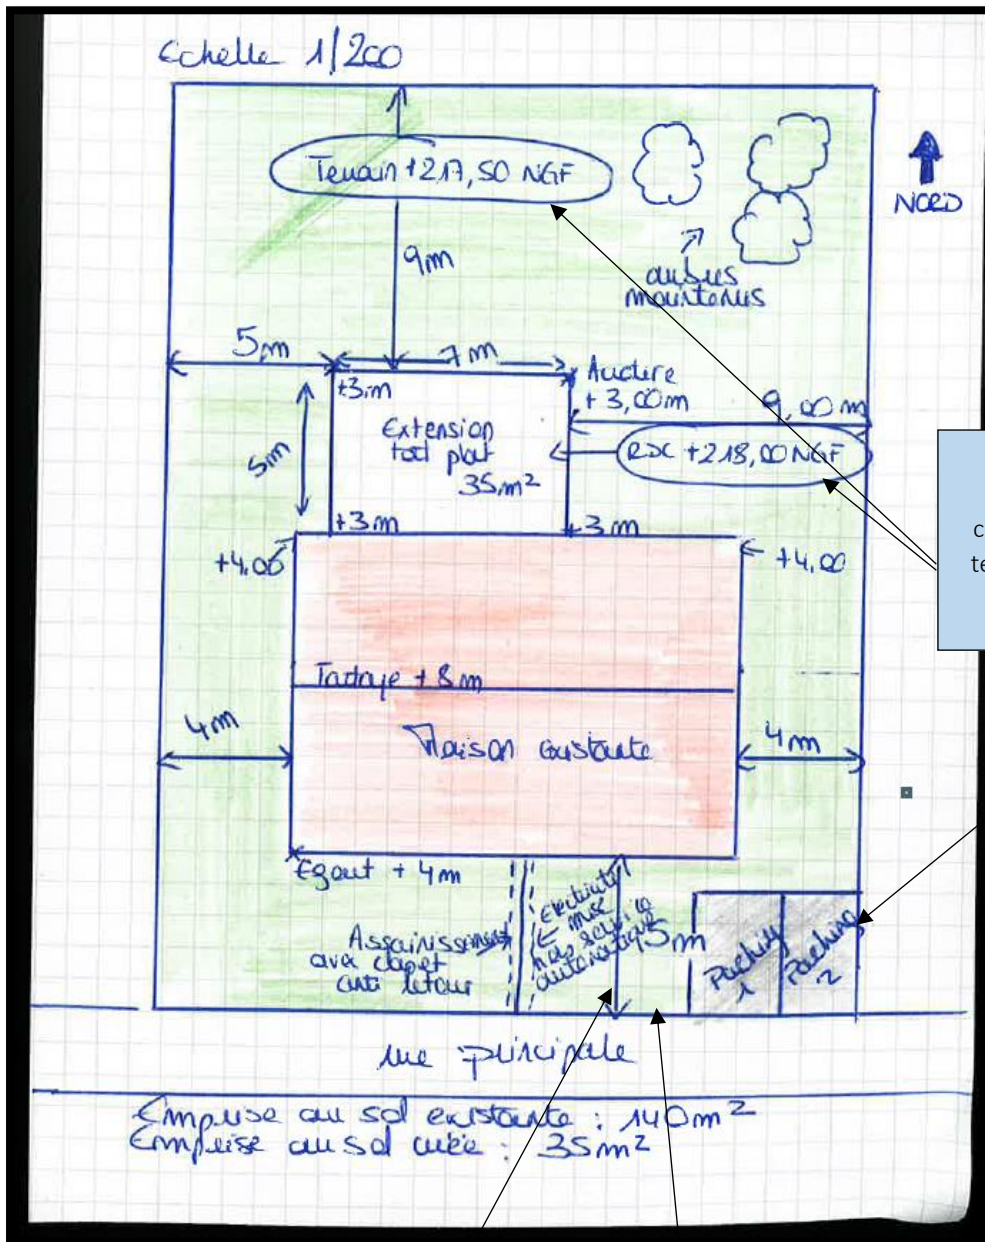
Echelle 1/200

Terrain +217,50 NGF

NORD

9m

arbres mourtonus

5m

7m

Acrotère +3,00m

+3m

Extension toit plat 35m²

5m

9,00 m

RDC +218,00 NGF

+3m

+3m

+4,00

+4,00

c
te

Faîtage +8m

4m

Maison existante

4m

Egout +4m

Assainissement avec clapet anti retour

Existante mise hors service automatique

5m

Parking 1

Parking 2

rue principale

Emprise au sol existante : 140m²
Emprise au sol créée : 35m²